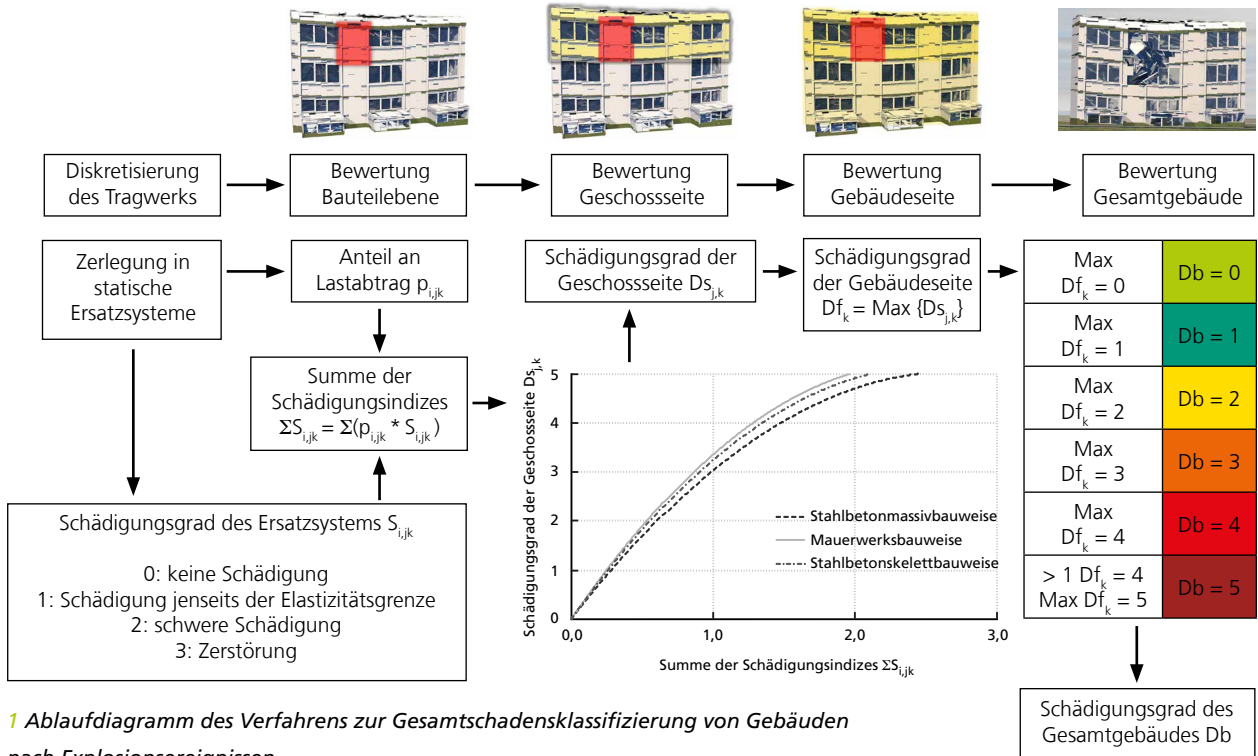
Diskretisierung des Tragwerks

Bewertung Bauteilebene

Bewertung Geschossseite

Bewertung Gebäudeseite

Bewertung Gesamtgebäude

Zerlegung in statische Ersatzsysteme

Anteil an Lastabtrag $p_{i,jk}$

Schädigungsgrad der Geschossseite $Ds_{j,k}$

Schädigungsgrad der Gebäudeseite $Df_k = Max \{Ds_{j,k}\}$

| | |
|---|---|
| Max $Df_k = 0$ | Db = 0 |
| Max $Df_k = 1$ | Db = 1 |
| Max $Df_k = 2$ | Db = 2 |
| Max $Df_k = 3$ | Db = 3 |
| Max $Df_k = 4$ | Db = 4 |
| > 1 $Df_k = 4$ Max $Df_k = 5$ | Db = 5 |

Summe der Schädigungsindizes $\Sigma S_{i,jk} = \Sigma(p_{i,jk} * S_{i,jk})$

Schädigungsgrad der Geschossseite $Ds_{j,k}$

5
4
3
2
1
0

0,0
1,0
2,0
3,0

Summe der Schädigungsindizes $\Sigma S_{i,jk}$

Stahlbetonmassivbauweise
Mauerwerksbauweise
Stahlbetonskelettbauweise

Schädigungsgrad des Ersatzsystems $S_{i,jk}$

0: keine Schädigung
1: Schädigung jenseits der Elastizitätsgrenze
2: schwere Schädigung
3: Zerstörung

Schädigungsgrad des Gesamtgebäudes Db

1 Ablaufdiagramm des Verfahrens zur Gesamtschadensklassifizierung von Gebäuden nach Explosionsereignissen